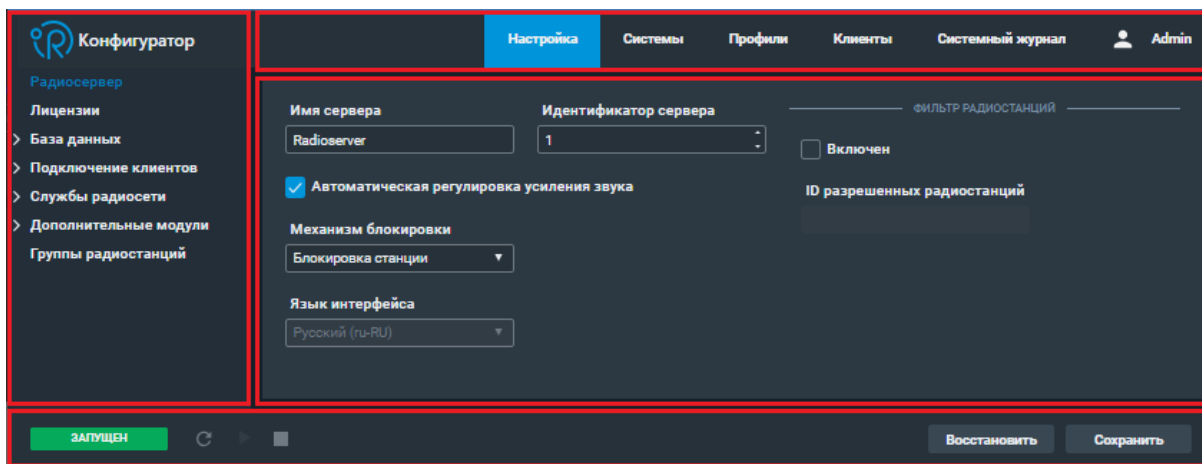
Конфигуратор

Радиосервер
Лицензии
База данных
Подключение клиентов
Службы радиосети
Дополнительные модули
Группы радиостанций

Настройка Системы Профили Клиенты Системный журнал Admin

Имя сервера
Radioserver

Идентификатор сервера
1

ФИЛЬТР РАДИОСТАНЦИЙ

Включен

ID разрешенных радиостанций

Автоматическая регулировка усиления звука

Механизм блокировки
Блокировка станции

Язык интерфейса
Русский (ru-RU)

ЗАПУЩЕН

Восстановить Сохранить